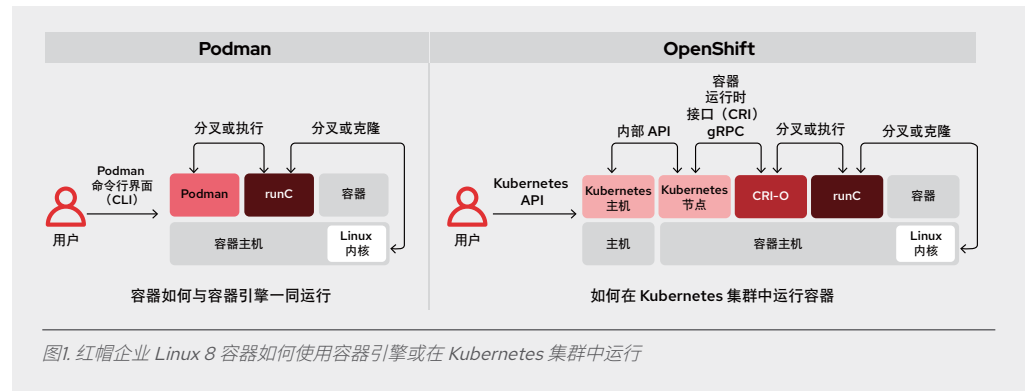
Podman

分叉或执行

分叉或克隆

Podman
命令行界面
（CLI）

Podman

runC

容器

用户

容器主机

Linux
内核

容器如何与容器引擎一同运行

OpenShift

容器
运行时
接口（CRI）
gRPC

内部 API

分叉或执行

分叉或克隆

Kubernetes
API

Kubernetes
主机

Kubernetes
节点

CRI-O

runC

容器

用户

主机

容器主机

Linux
内核

如何在 Kubernetes 集群中运行容器

图1. 红帽企业 Linux 8 容器如何使用容器引擎或在 Kubernetes 集群中运行